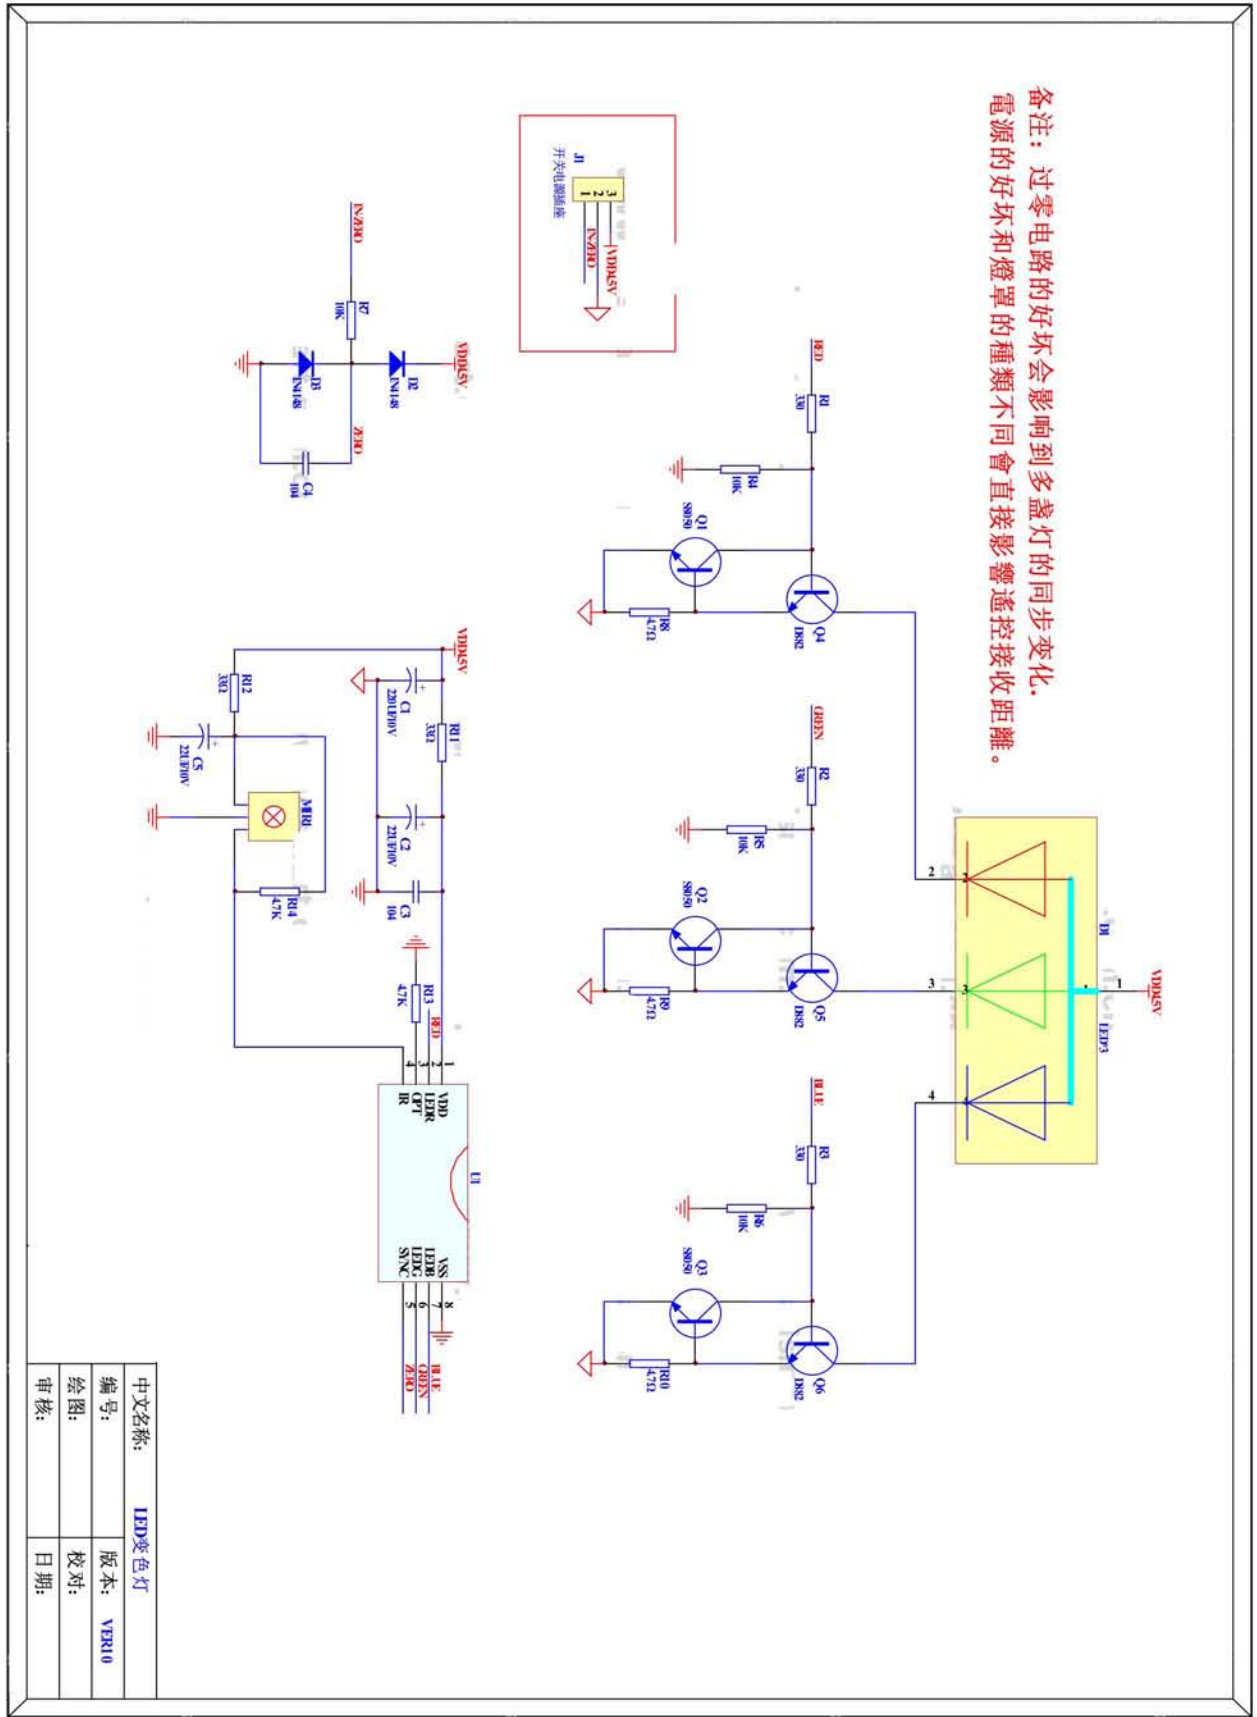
备注：过零电路的好坏会影响到多盏灯的同步变化.
電源的好坏和燈罩的種類不同會直接影響遙控接收距離。

J1
开关电源插座
3
2
1
VDD5V
ZERO

ZERO
R7
10K
VDD5V
D2
IN4148
D3
IN4148
ZERO
C4
104

RED
R1
330
R4
10K
Q1
S8050
R8
47Ω
Q4
D882

GREEN
R2
330
R5
10K
Q2
S8050
R9
47Ω
Q5
D882

BLUE
R3
330
R6
10K
Q3
S8050
R10
47Ω
Q6
D882

2
3
4
1
D1
LED3
VDD5V

VDD5V
C1
220UF/10V
R11
33Ω
C2
22UF/10V
C3
104
R12
33Ω
C5
22UF/10V
MIR1
R14
4.7K
R13
4.7K
RED

U1
1 VDD
2 LEDR
3 OPT
4 IR
8 VSS
7 LEDB
6 LEDG
5 SI/NC
BLUE
GREEN
ZERO

| 中文名称: | LED变色灯 | |
|---|---|---|
| 编号: | 版本: | VER1.0 |
| 绘图: | 校对: | |
| 审核: | 日期: | |